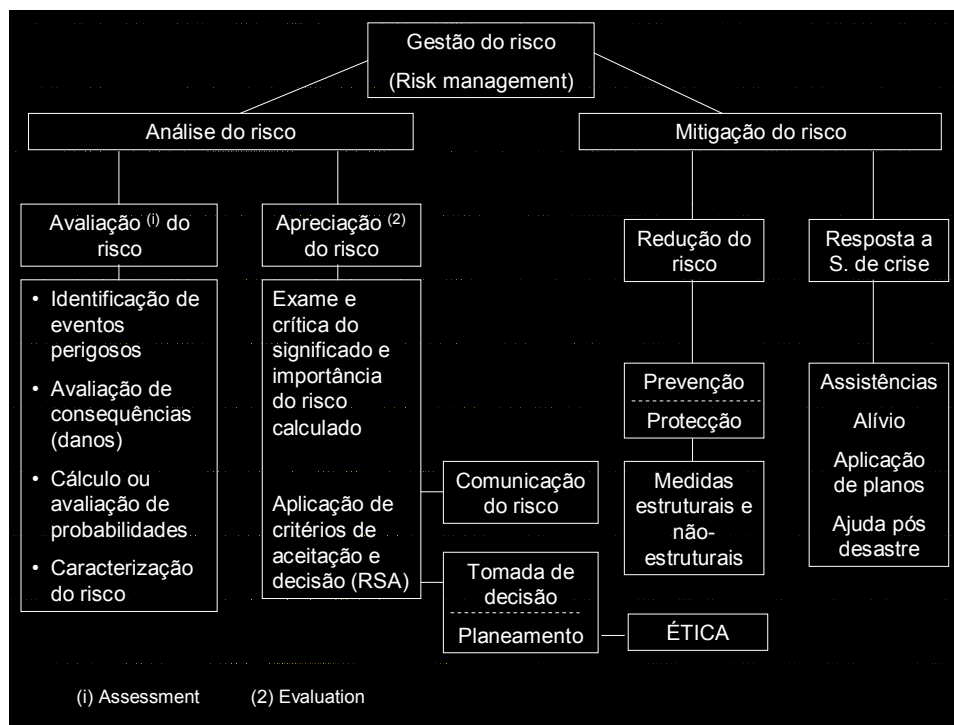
Gestão do risco
(Risk management)

Análise do risco

Mitigação do risco

Avaliação $^{(i)}$ do risco

Apreciação $^{(2)}$ do risco

Redução do risco

Resposta a S. de crise

• Identificação de eventos perigosos
• Avaliação de consequências (danos)
• Cálculo ou avaliação de probabilidades
• Caracterização do risco

Exame e crítica do significado e importância do risco calculado

Aplicação de critérios de aceitação e decisão (RSA)

Comunicação do risco

Tomada de decisão
Planeamento

ÉTICA

Prevenção
Protecção

Medidas estruturais e não-estruturais

Assistências
Alívio
Aplicação de planos
Ajuda pós desastre

(i) Assessment (2) Evaluation